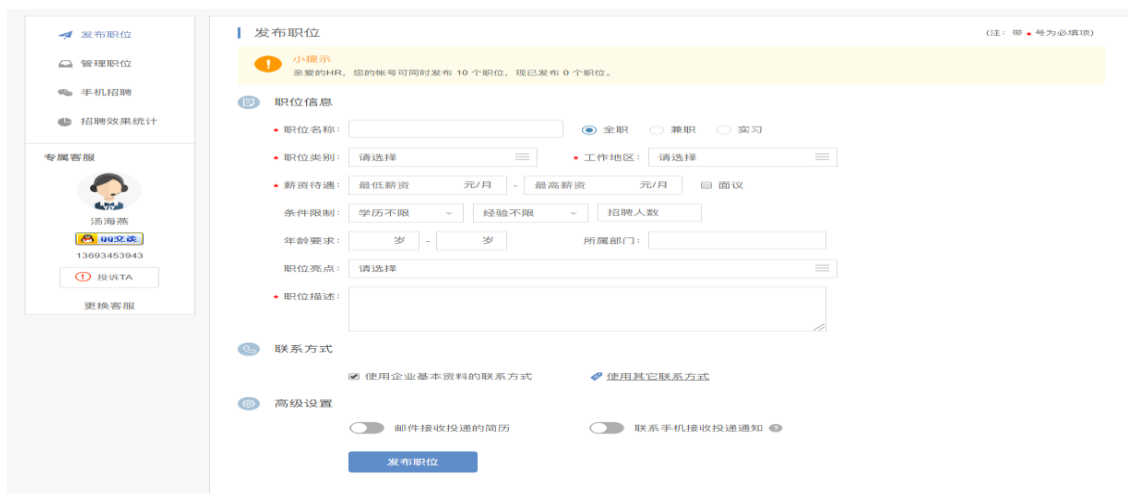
发布职位
管理职位
手机招聘
招聘效果统计
专属客服
汤海燕
QQ交谈
13693453943
投诉TA
更换客服

发布职位
(注：带 * 号为必填项)

小提示
亲爱的HR，您的帐号可同时发布 10 个职位，现已发布 0 个职位。

职位信息
* 职位名称：
全职 兼职 实习
* 职位类别： 请选择
* 工作地区： 请选择
* 薪资待遇： 最低薪资 元/月 - 最高薪资 元/月 面议
条件限制： 学历不限 经验不限 招聘人数
年龄要求： 岁 - 岁
所属部门：
职位亮点： 请选择
* 职位描述：

联系方式
使用企业基本资料的联系方式
使用其它联系方式

高级设置
邮件接收投递的简历
联系手机接收投递通知 ?

发布职位